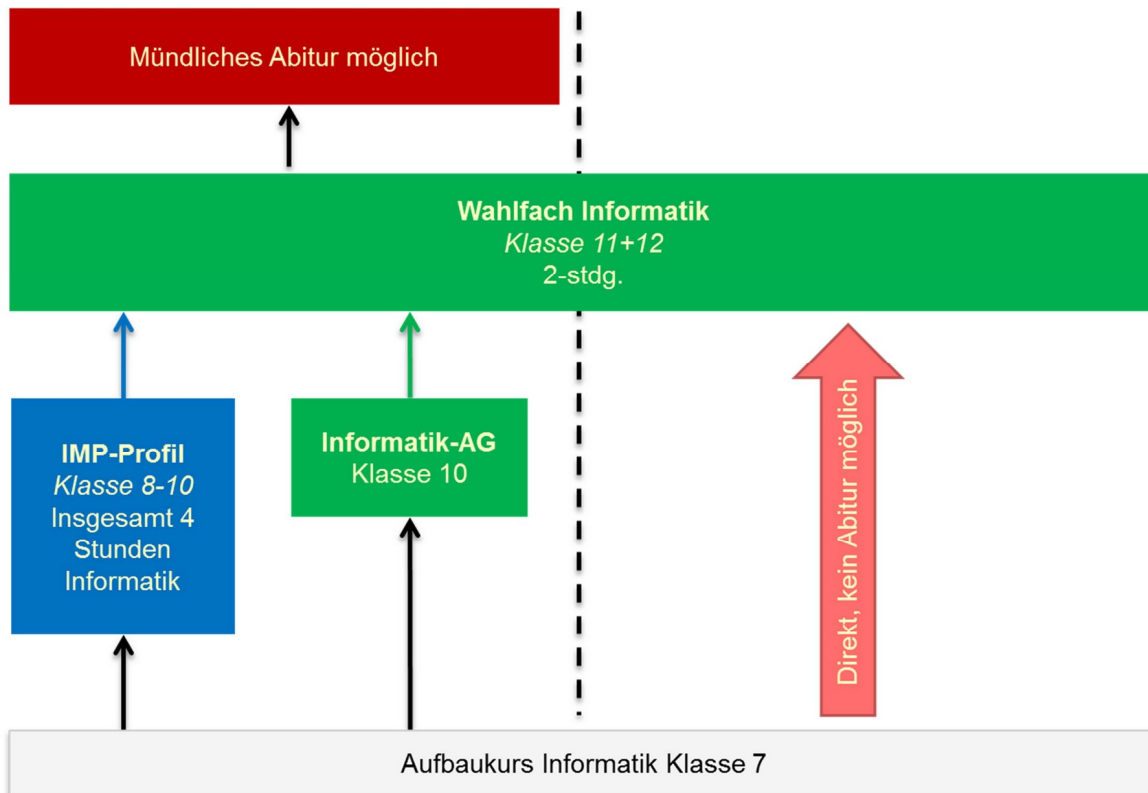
Mündliches Abitur möglich

Wahlfach Informatik
Klasse 11+12
2-stdg.

IMP-Profil
Klasse 8-10
Insgesamt 4 Stunden Informatik

Informatik-AG
Klasse 10

Direkt, kein Abitur möglich

Aufbaukurs Informatik Klasse 7